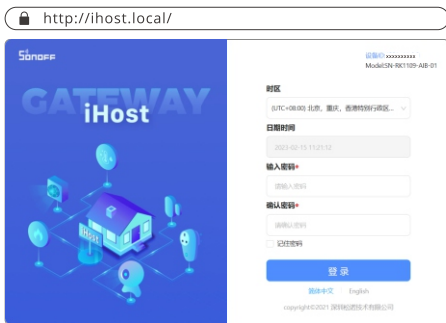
http://ihost.local/

SONOFF

GATEWAY

iHost

设备ID xxxxxxxxxx
Model:SN-RK1109-AIB-01

时区

(UTC+08:00) 北京，重庆，香港特别行政区...

日期时间

2023-02-15 11:21:12

输入密码*

请输入密码

确认密码*

请确认密码

记住密码

登录

简体中文 English

copyright©2021 深圳松把技术有限公司